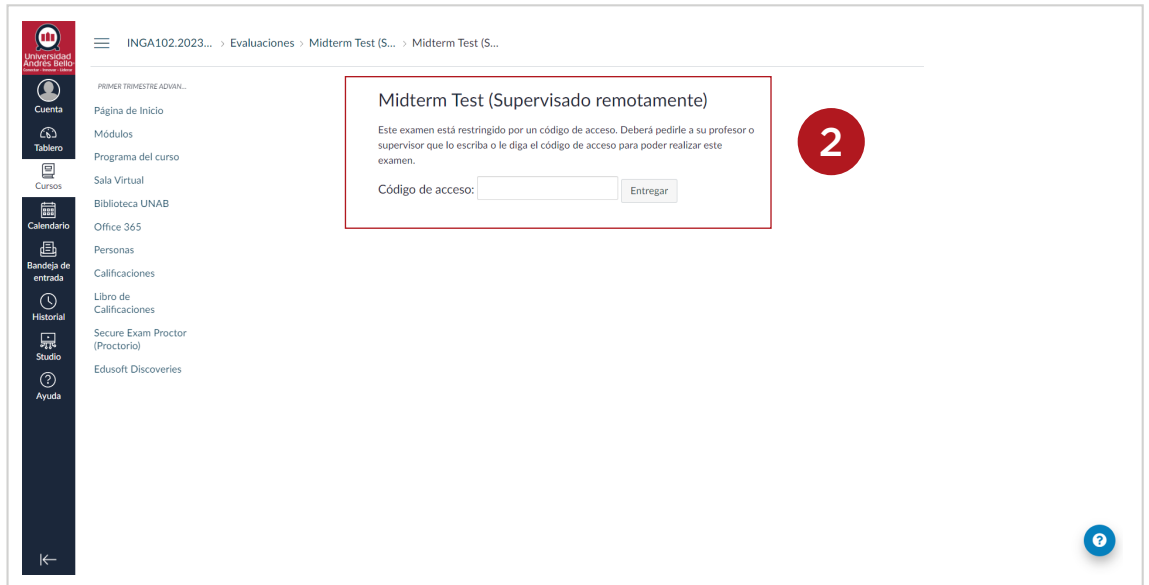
Universidad Andrés Bello

Cuenta
Tablero
Cursos
Calendario
Bandeja de entrada
Historial
Studio
Ayuda

INGA102.2023... › Evaluaciones › Midterm Test (S... › Midterm Test (S...

PRIMER TRIMESTRE ADVAN...
Página de Inicio
Módulos
Programa del curso
Sala Virtual
Biblioteca UNAB
Office 365
Personas
Calificaciones
Libro de Calificaciones
Secure Exam Proctor (Proctorio)
Edusoft Discoveries

Midterm Test (Supervisado remotamente)

Este examen está restringido por un código de acceso. Deberá pedirle a su profesor o supervisor que lo escriba o le diga el código de acceso para poder realizar este examen.

Código de acceso: Entregar

2